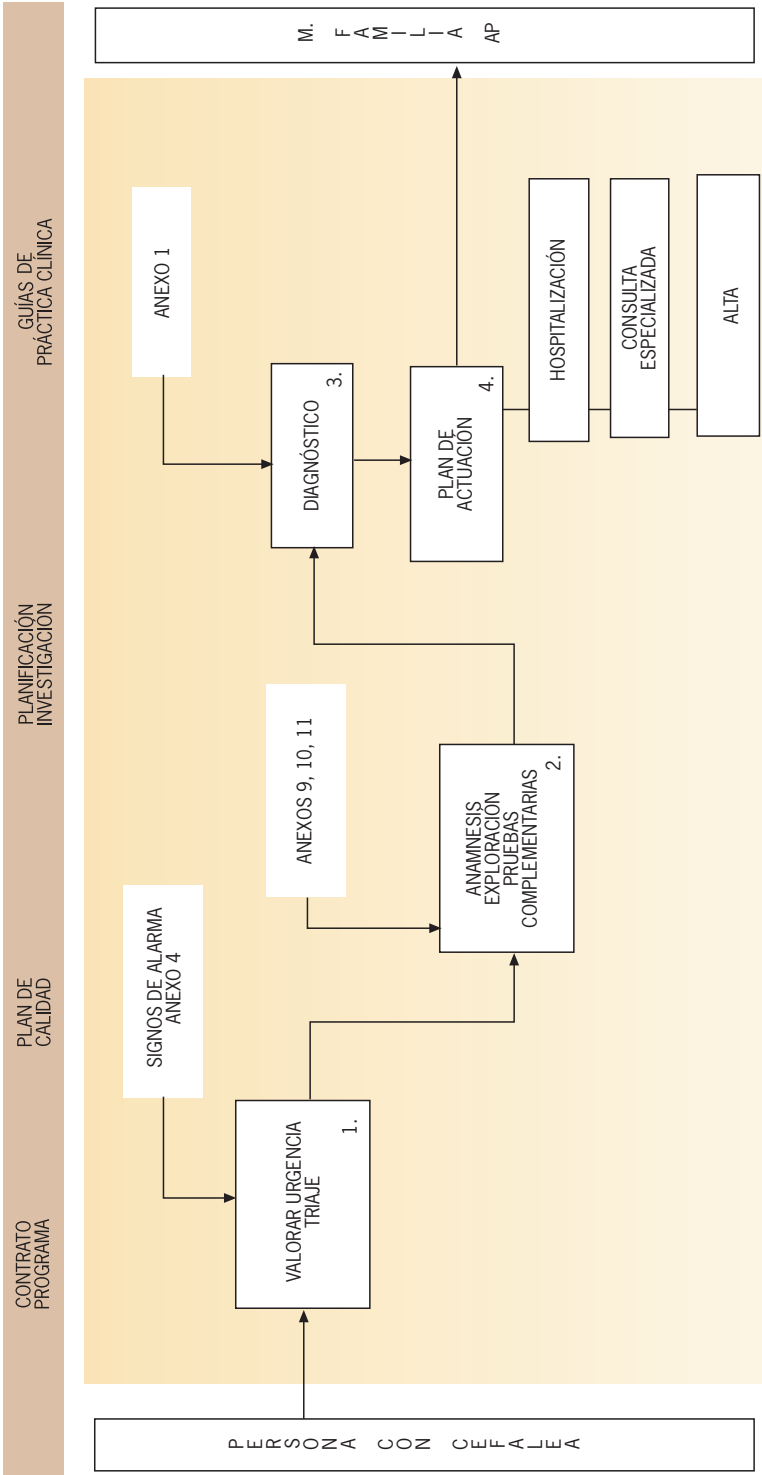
PERSONA CON CEFALEA

CONTRATO PROGRAMA

PLAN DE CALIDAD

PLANIFICACIÓN INVESTIGACIÓN

GUÍAS DE PRÁCTICA CLÍNICA

VALORAR URGENCIA TRIAJE 1.

SIGNOS DE ALARMA ANEXO 4

ANAMNESIS EXPLORACIÓN PRUEBAS COMPLEMENTARIAS 2.

ANEXOS 9, 10, 11

DIAGNÓSTICO 3.

ANEXO 1

PLAN DE ACTUACIÓN 4.

HOSPITALIZACIÓN

CONSULTA ESPECIALIZADA

ALTA

M. FAMILIA AP